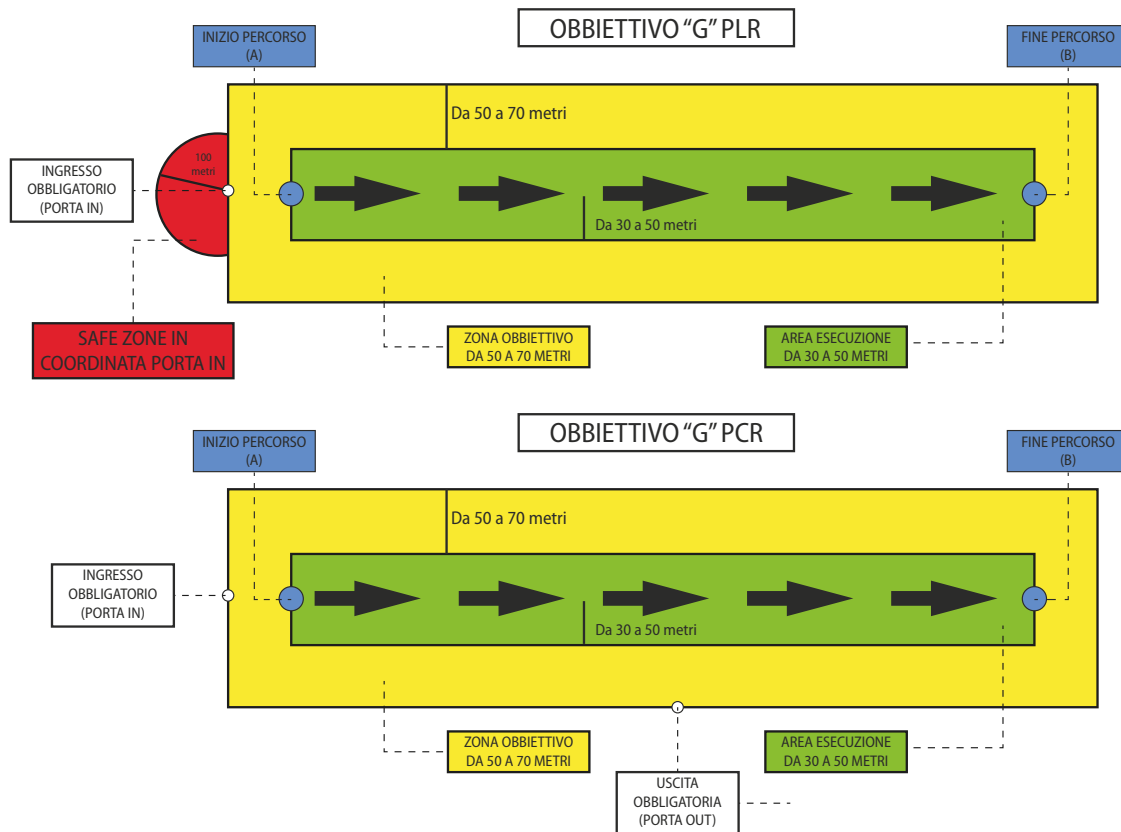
OBBIETTIVO “G” PLR

INIZIO PERCORSO
(A)

FINE PERCORSO
(B)

Da 50 a 70 metri

100
metri

INGRESSO
OBBLIGATORIO
(PORTA IN)

Da 30 a 50 metri

SAFE ZONE IN
COORDINATA PORTA IN

ZONA OBBIETTIVO
DA 50 A 70 METRI

AREA ESECUZIONE
DA 30 A 50 METRI

OBBIETTIVO “G” PCR

INIZIO PERCORSO
(A)

FINE PERCORSO
(B)

Da 50 a 70 metri

INGRESSO
OBBLIGATORIO
(PORTA IN)

Da 30 a 50 metri

ZONA OBBIETTIVO
DA 50 A 70 METRI

AREA ESECUZIONE
DA 30 A 50 METRI

USCITA
OBBLIGATORIA
(PORTA OUT)